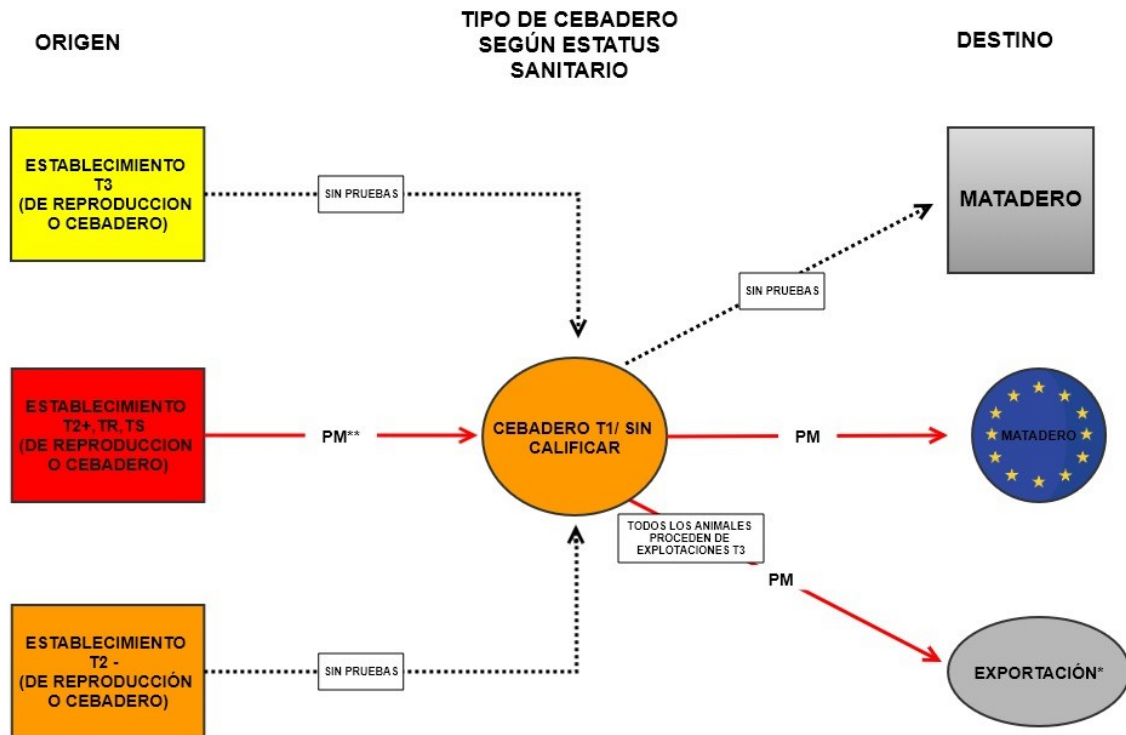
ORIGEN

TIPO DE CEBADERO SEGÚN ESTATUS SANITARIO

DESTINO

ESTABLECIMIENTO T3 (DE REPRODUCCION O CEBADERO)

SIN PRUEBAS

MATADERO

SIN PRUEBAS

ESTABLECIMIENTO T2+, TR, TS (DE REPRODUCCION O CEBADERO)

PM**

CEBADERO T1/ SIN CALIFICAR

PM

MATADERO

TODOS LOS ANIMALES PROCEDEN DE EXPLOTACIONES T3

PM

ESTABLECIMIENTO T2 - (DE REPRODUCCIÓN O CEBADERO)

SIN PRUEBAS

EXPORTACIÓN*